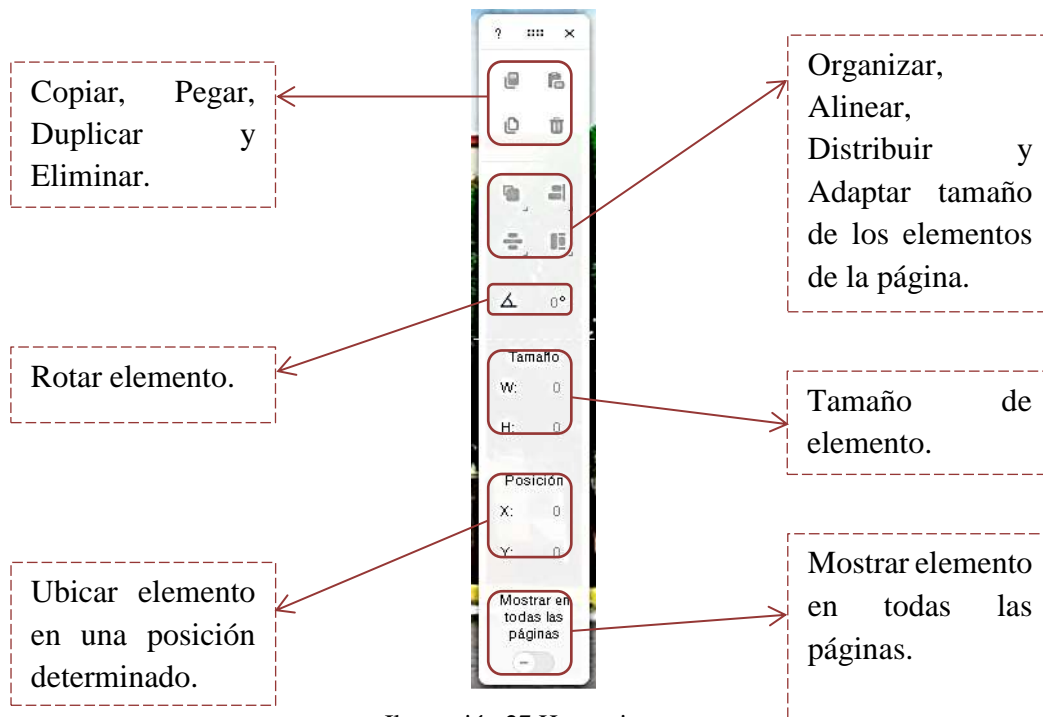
?

×

Copiar, Pegar, Duplicar y Eliminar.

Organizar, Alinear, Distribuir y Adaptar tamaño de los elementos de la página.

0°

Rotar elemento.

Tamaño

W: 0

H: 0

Tamaño de elemento.

Posición

X: 0

Y: 0

Ubicar elemento en una posición determinado.

Mostrar en todas las páginas

Mostrar elemento en todas las páginas.

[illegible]